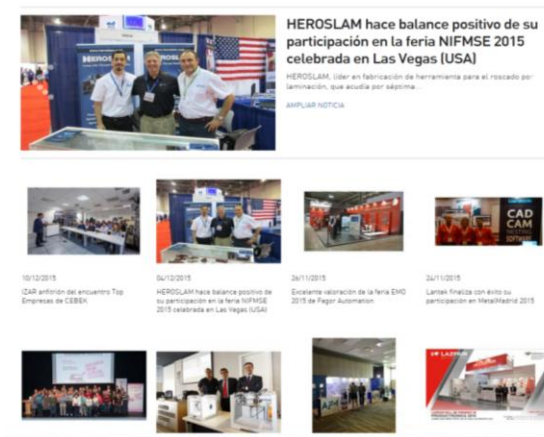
HEROSLAM hace balance positivo de su participación en la feria NIFMSE 2015 celebrada en Las Vegas (USA)

HEROSLAM, líder en fabricación de herramienta para el roscado por laminación, que acudía por séptima...

AMPLIAR NOTICIA

10/12/2015
IZAR anfitrión del encuentro Top Empresas de CEBEK

04/12/2015
HEROSLAM hace balance positivo de su participación en la feria NIFMSE 2015 celebrada en Las Vegas (USA)

26/11/2015
Excelente valoración de la feria EMO 2015 de Fagor Automation

24/11/2015
Lantek finaliza con éxito su participación en MetalMadrid 2015

CAD CAM

LAZPIUR